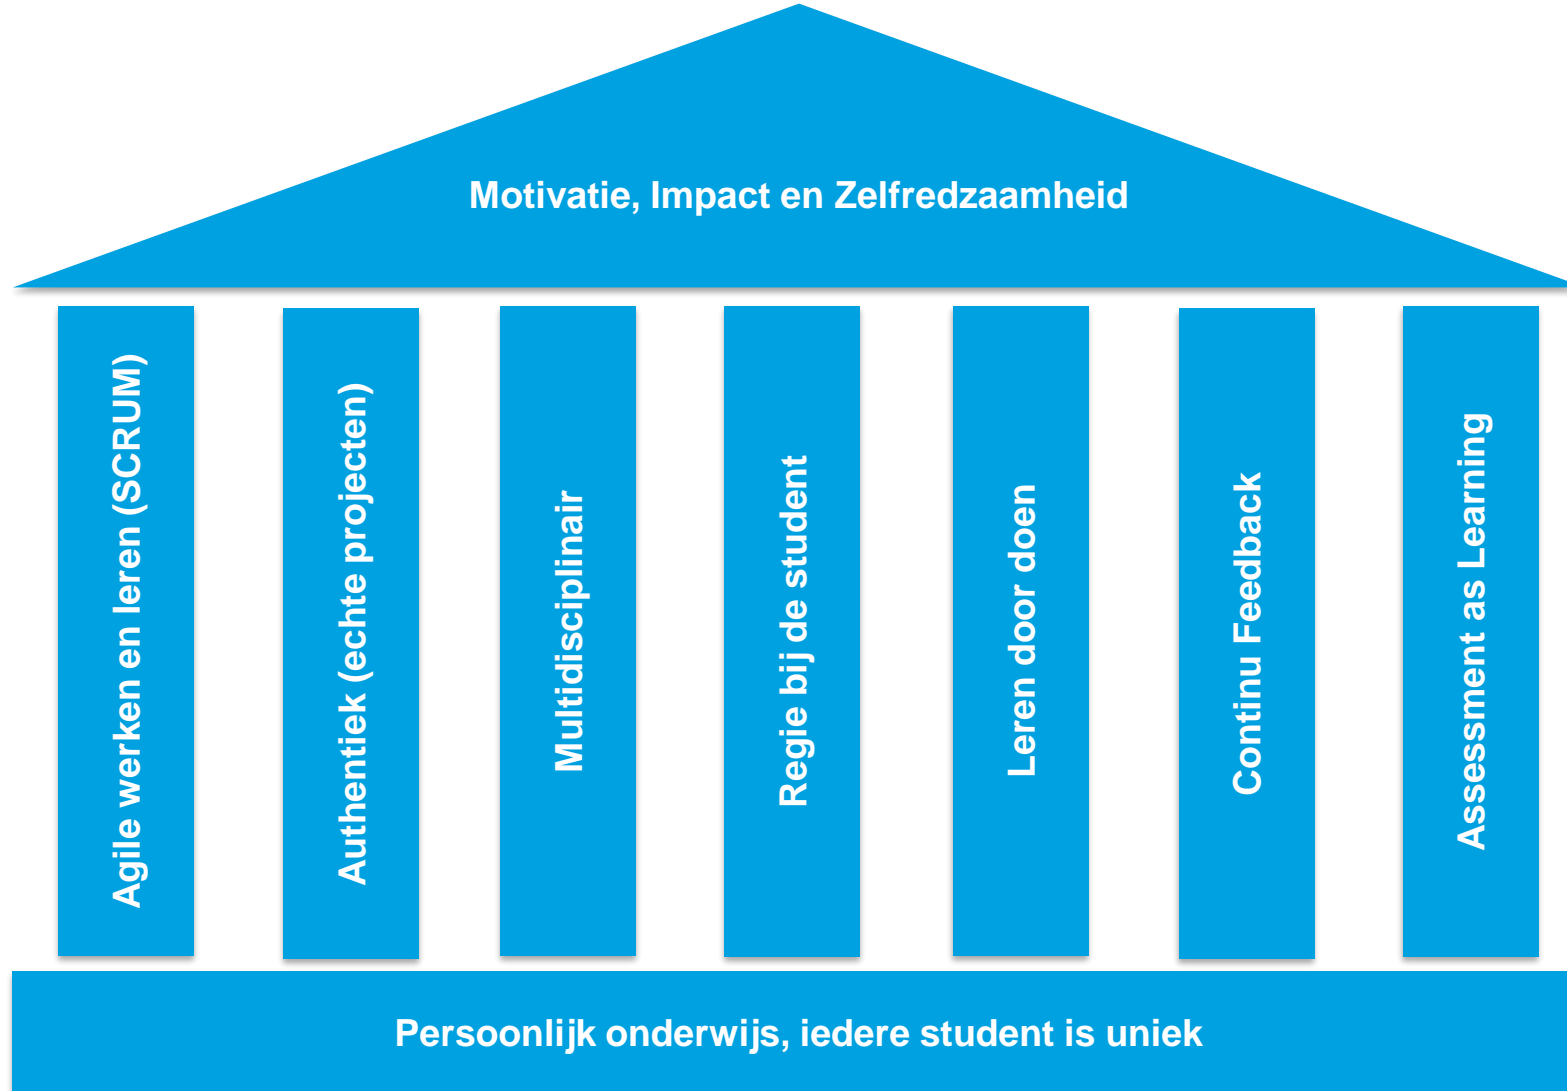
Motivatie, Impact en Zelfredzaamheid

Agile werken en leren (SCRUM)

Authentiek (echte projecten)

Multidisciplinair

Regie bij de student

Leren door doen

Continu Feedback

Assessment as Learning

Persoonlijk onderwijs, iedere student is uniek